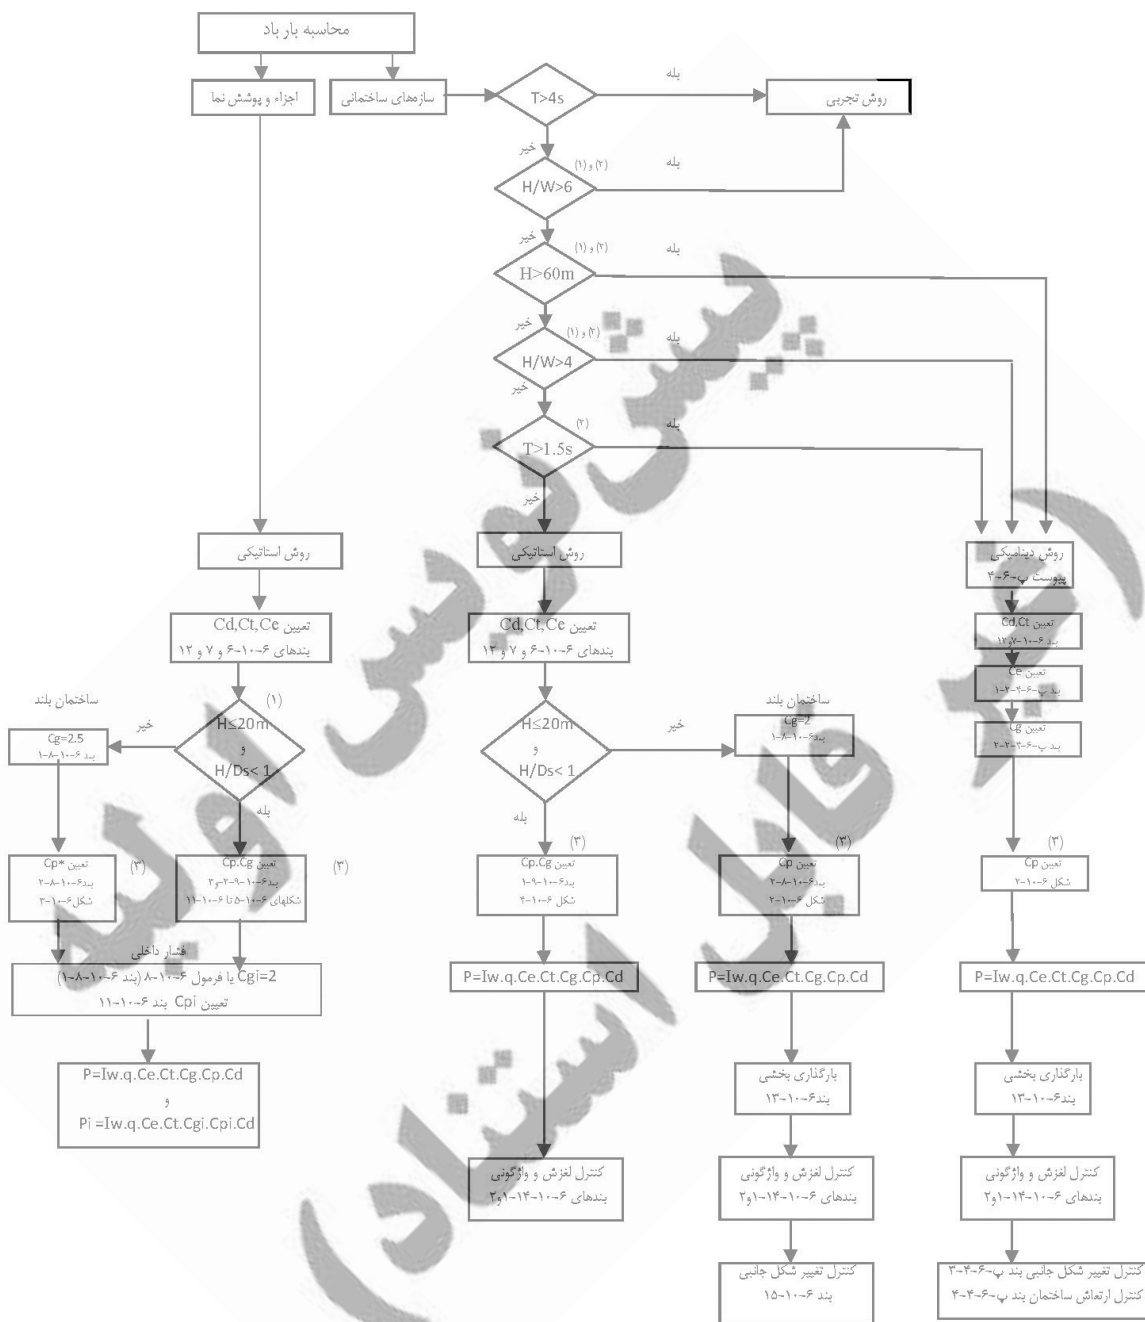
محاسبه بار باد

اجزاء و پوشش نما

سازه‌های ساختمانی

T>4s

بله

روش تجربی

خیر

(۲) و (۱)

بله

H/W>6

خیر

(۲) و (۱)

بله

H>60m

خیر

(۲) و (۱)

بله

H/W>4

خیر

(۲)

بله

T>1.5s

خیر

روش استاتیکی

روش استاتیکی

روش دینامیکی
پیوست پ-۶-۴

تعیین Cd,Ct,Ce
بندهای ۶-۱۰-۶ و ۷ و ۱۲

تعیین Cd,Ct,Ce
بندهای ۶-۱۰-۶ و ۷ و ۱۲

تعیین Cd,Ct
بند ۶-۱۰-۷و۱۲

تعیین Ce
بند پ-۶-۴-۲-۱

تعیین Cg
بند پ-۶-۴-۲-۲

ساختمان بلند

(۱)

خیر

Cg=2.5
بند ۶-۱۰-۸-۱

H≤20m
و
H/Ds< 1

بله

H≤20m
و
H/Ds< 1

خیر

ساختمان بلند

Cg=2
بند ۶-۱۰-۸-۱

بله

تعیین *Cp
بند ۶-۱۰-۸-۲
شکل ۶-۱۰-۳

(۳)

تعیین Cp,Cg
بند ۶-۱۰-۹-۲و۳
شکلهای ۶-۱۰-۵ تا ۶-۱۰-۱۱

(۳)

(۳)

تعیین Cp,Cg
بند ۶-۱۰-۹-۱
شکل ۶-۱۰-۴

(۳)

تعیین Cp
بند ۶-۱۰-۸-۲
شکل ۶-۱۰-۲

(۳)

تعیین Cp
شکل ۶-۱۰-۲

فشار داخلی

Cgi=2 یا فرمول ۶-۱۰-۸ (بند ۶-۱۰-۸-۱)
تعیین Cpi بند ۶-۱۰-۱۱

P=Iw.q.Ce.Ct.Cg.Cp.Cd

P=Iw.q.Ce.Ct.Cg.Cp.Cd

P=Iw.q.Ce.Ct.Cg.Cp.Cd

P=Iw.q.Ce.Ct.Cg.Cp.Cd
و
Pi =Iw.q.Ce.Ct.Cgi.Cpi.Cd

بارگذاری بخشی
بند ۶-۱۰-۱۳

بارگذاری بخشی
بند ۶-۱۰-۱۳

کنترل لغزش و واژگونی
بندهای ۶-۱۰-۱۴-۱و۲

کنترل لغزش و واژگونی
بندهای ۶-۱۰-۱۴-۱و۲

کنترل لغزش و واژگونی
بندهای ۶-۱۰-۱۴-۱و۲

کنترل تغییر شکل جانبی
بند ۶-۱۰-۱۵

کنترل تغییر شکل جانبی بند پ-۶-۴-۳
کنترل ارتعاش ساختمان بند پ-۶-۴-۴